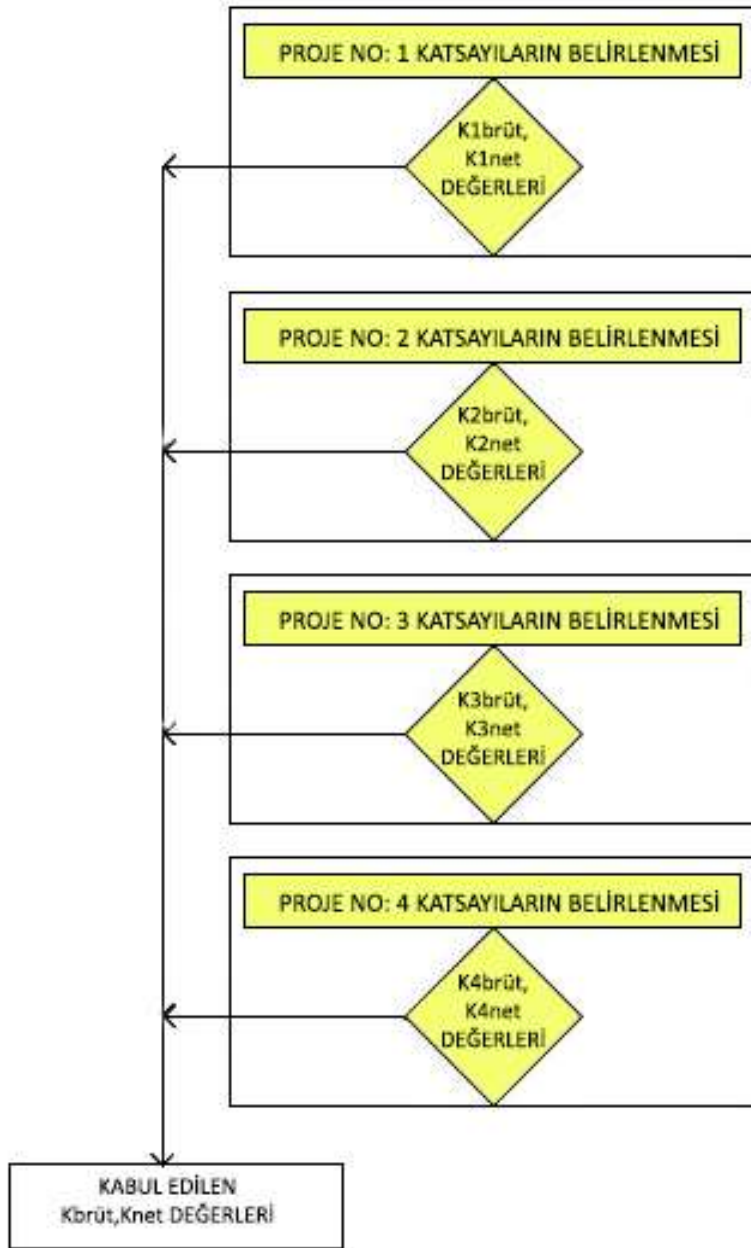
PROJE NO: 1 KATSAYILARIN BELİRLENMESİ

K1brüt,
K1net
DEĞERLERİ

PROJE NO: 2 KATSAYILARIN BELİRLENMESİ

K2brüt,
K2net
DEĞERLERİ

PROJE NO: 3 KATSAYILARIN BELİRLENMESİ

K3brüt,
K3net
DEĞERLERİ

PROJE NO: 4 KATSAYILARIN BELİRLENMESİ

K4brüt,
K4net
DEĞERLERİ

KABUL EDİLEN
Kbrüt,Knet DEĞERLERİ